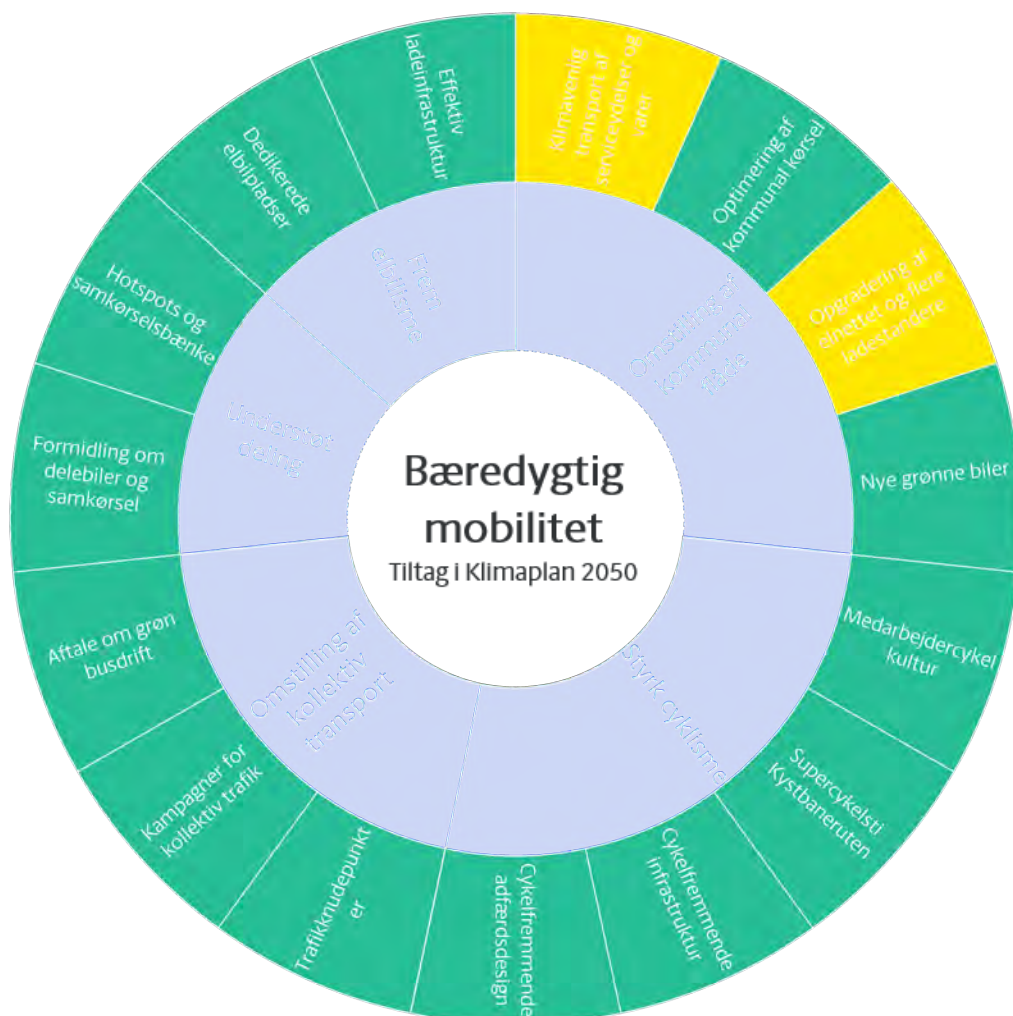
Bæredygtig mobilitet
Tiltag i Klimaplan 2050

Fremm elbilisme

Effektiv ladeinfrastruktur

Dedikerede elbilpladser

Omstilling af kommunal flåde

Klimavenlig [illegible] af servicevirksomhed og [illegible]

Optimering af kommunal kørsel

Opgradering af elnettet og flere ladestandere

Nye grønne biler

Styrk cyklisme

Medarbejdercykel kultur

Supercykelsti Kystbaneruten

Cykelfremmende infrastruktur

Cykelfremmende adfærdsdesign

Omstilling af kollektiv transport

Trafikknudepunkt er

Kampagner for kollektiv trafik

Aftale om grøn busdrift

Understøt deling

Formidling om delebiler og samkørsel

Hotspots og samkørselsbænke